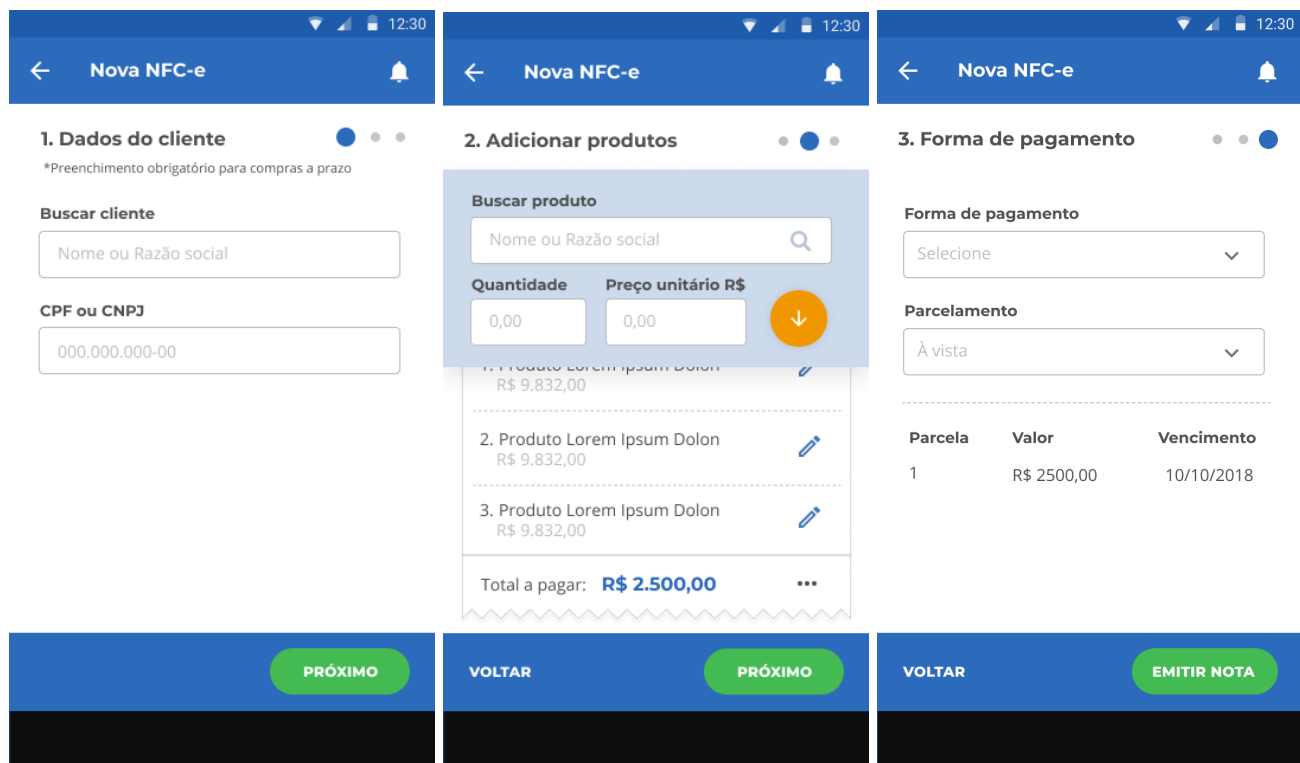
12:30

Nova NFC-e

1. Dados do cliente

*Preenchimento obrigatório para compras a prazo

Buscar cliente

Nome ou Razão social

CPF ou CNPJ

000.000.000-00

PRÓXIMO

12:30

Nova NFC-e

2. Adicionar produtos

Buscar produto

Nome ou Razão social

Quantidade

Preço unitário R$

0,00

0,00

1. Produto Lorem Ipsum Dolon
R$ 9.832,00

2. Produto Lorem Ipsum Dolon
R$ 9.832,00

3. Produto Lorem Ipsum Dolon
R$ 9.832,00

Total a pagar: R$ 2.500,00

VOLTAR

PRÓXIMO

12:30

Nova NFC-e

3. Forma de pagamento

Forma de pagamento

Selecione

Parcelamento

À vista

| Parcela | Valor | Vencimento |
|---|---|---|
| 1 | R$ 2500,00 | 10/10/2018 |

VOLTAR

EMITIR NOTA